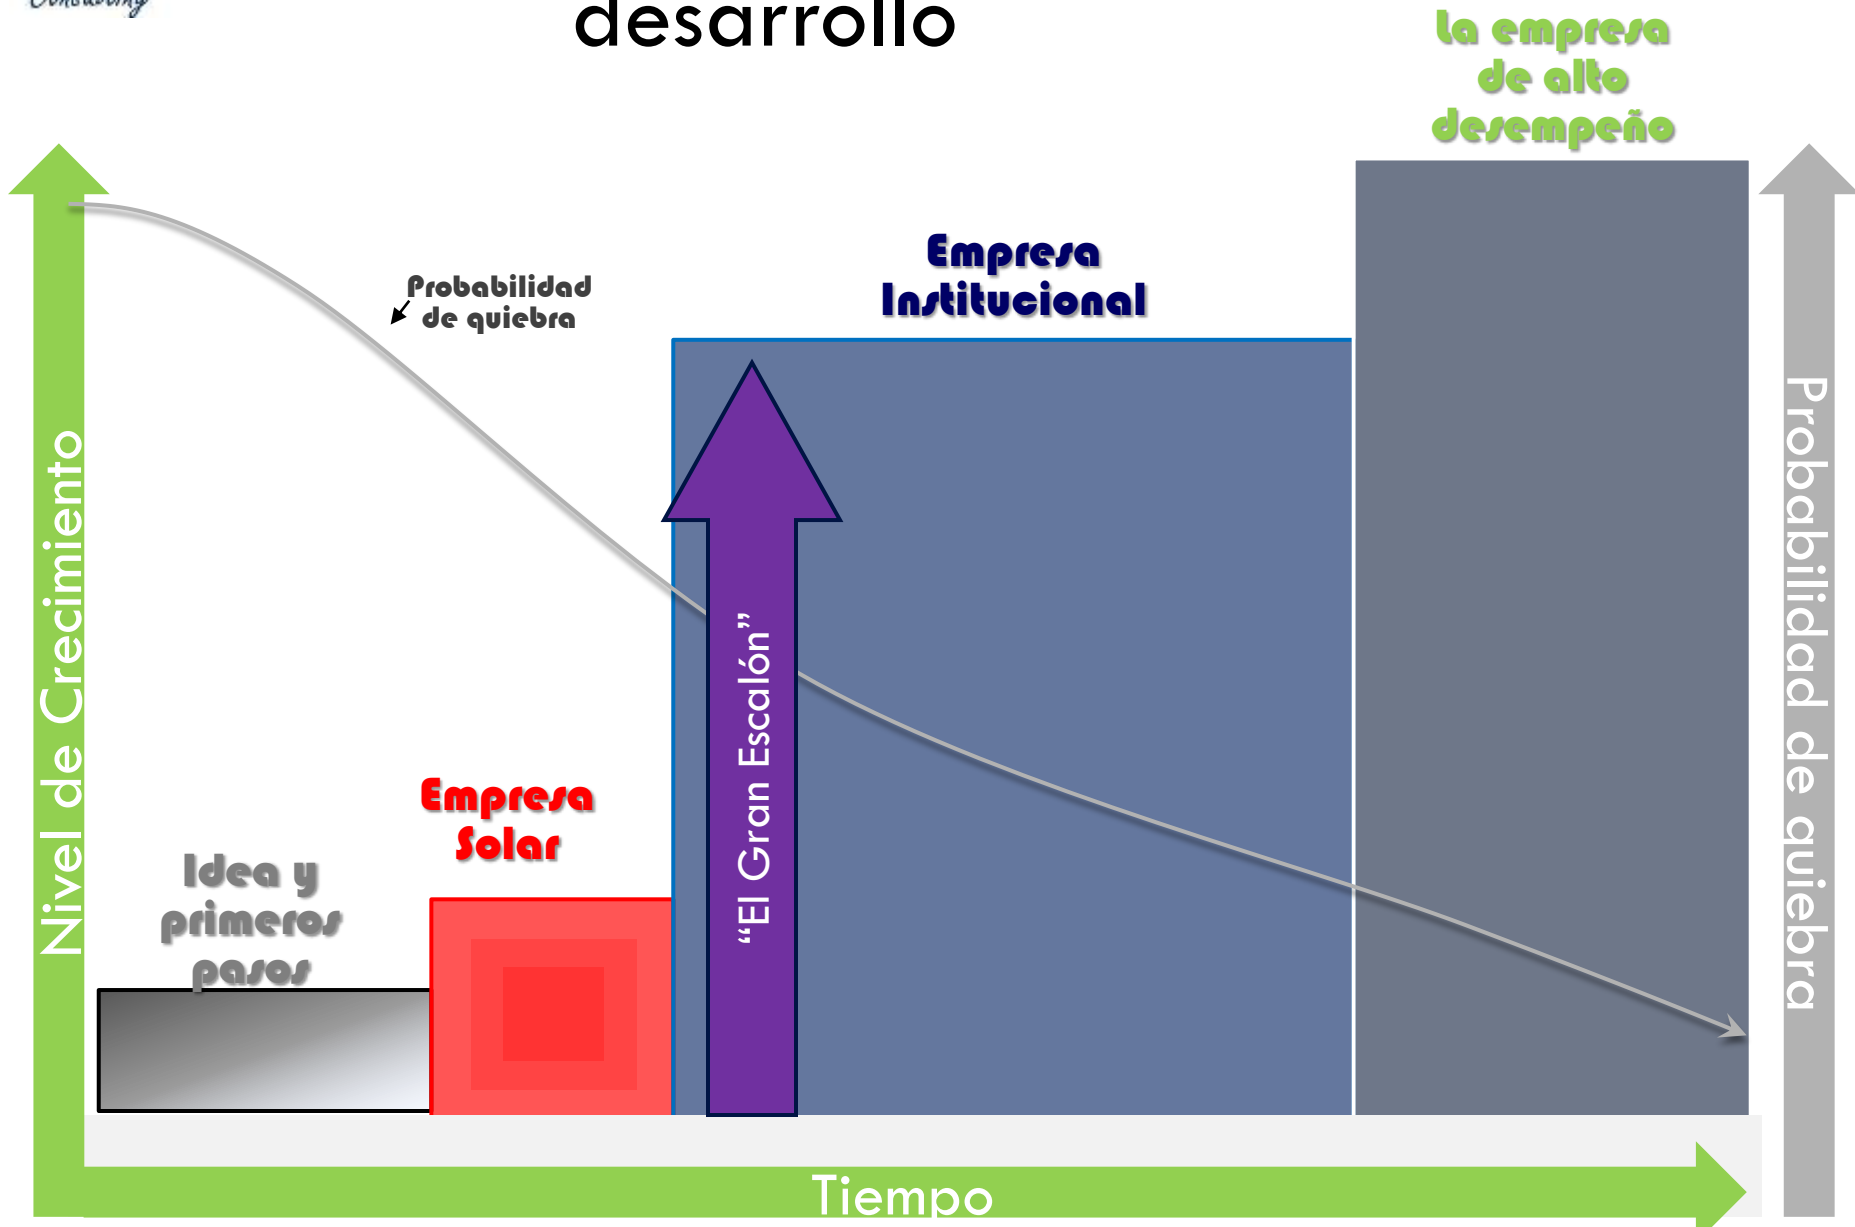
Consulting

desarrollo

la empresa de alto desempeño

Nivel de Crecimiento

Probabilidad de quiebra

Empresa Institucional

"El Gran Escalón"

Probabilidad de quiebra

Empresa Solar

Idea y primeros pasos

Tiempo